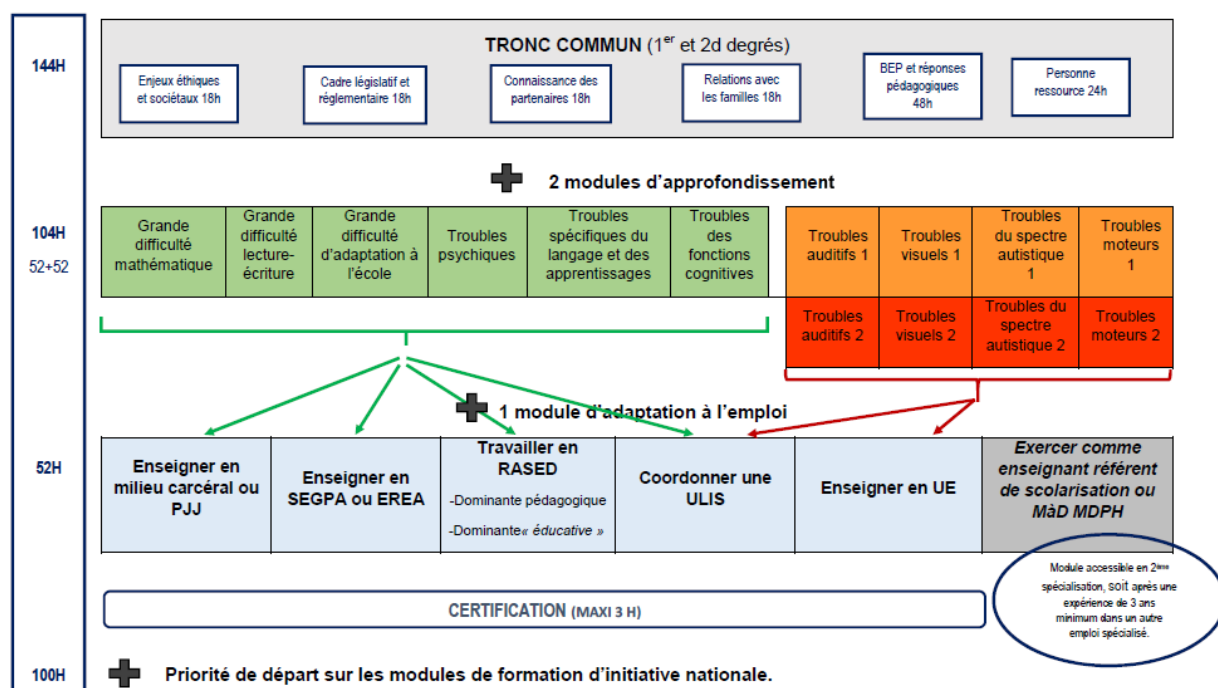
144H

TRONC COMMUN ($1^{er}$ et 2d degrés)

Enjeux éthiques et sociétaux 18h

Cadre législatif et réglementaire 18h

Connaissance des partenaires 18h

Relations avec les familles 18h

BEP et réponses pédagogiques 48h

Personne ressource 24h

2 modules d'approfondissement

104H
52+52

| Grande difficulté mathématique | Grande difficulté lecture-écriture | Grande difficulté d'adaptation à l'école | Troubles psychiques | Troubles spécifiques du langage et des apprentissages | Troubles des fonctions cognitives |
|---|---|---|---|---|---|

| Troubles auditifs 1 | Troubles visuels 1 | Troubles du spectre autistique 1 | Troubles moteurs 1 |
|---|---|---|---|
| Troubles auditifs 2 | Troubles visuels 2 | Troubles du spectre autistique 2 | Troubles moteurs 2 |

1 module d'adaptation à l'emploi

52H

| Enseigner en milieu carcéral ou PJJ | Enseigner en SEGPA ou EREA | Travailler en RASED -Dominante pédagogique -Dominante« éducative » | Coordonner une ULIS | Enseigner en UE | Exercer comme enseignant référent de scolarisation ou MàD MDPH |
|---|---|---|---|---|---|

Module accessible en 2ème spécialisation, soit après une expérience de 3 ans minimum dans un autre emploi spécialisé.

CERTIFICATION (MAXI 3 H)

100H

Priorité de départ sur les modules de formation d'initiative nationale.